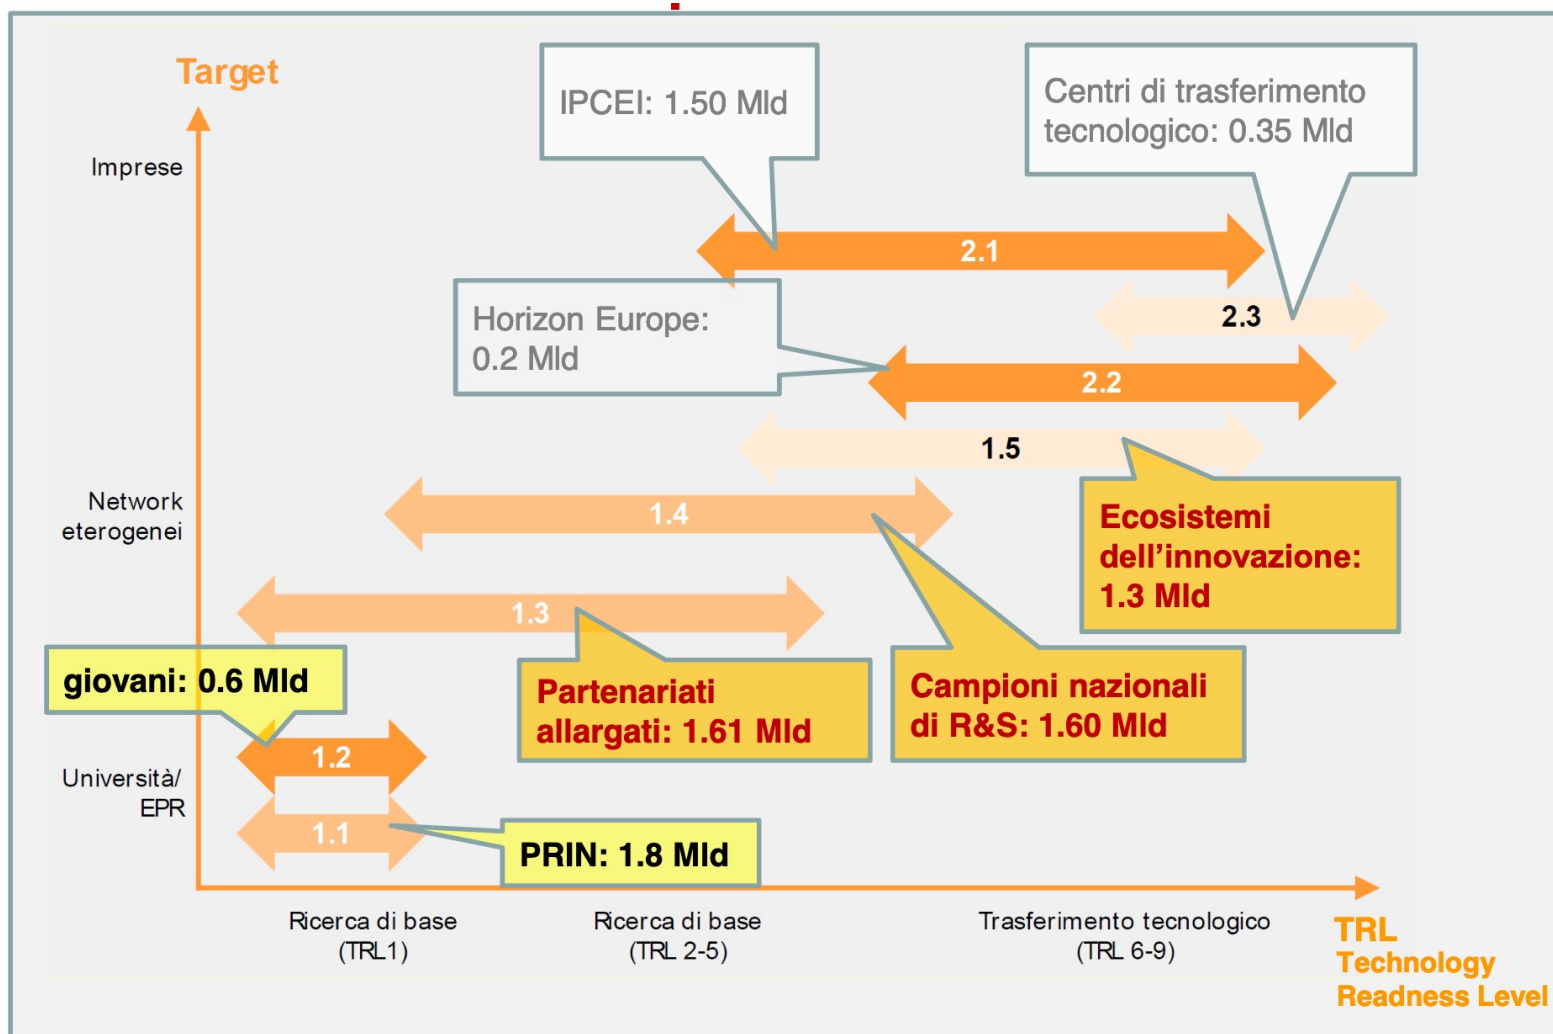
Target

IPCEI: 1.50 Mld

Centri di trasferimento tecnologico: 0.35 Mld

Imprese

2.1

Horizon Europe: 0.2 Mld

2.3

2.2

1.5

Ecosistemi dell'innovazione: 1.3 Mld

Network eterogenei

1.4

1.3

giovani: 0.6 Mld

Partenariati allargati: 1.61 Mld

Campioni nazionali di R&S: 1.60 Mld

1.2

Università/ EPR

1.1

PRIN: 1.8 Mld

Ricerca di base (TRL1)

Ricerca di base (TRL 2-5)

Trasferimento tecnologico (TRL 6-9)

TRL Technology Readness Level